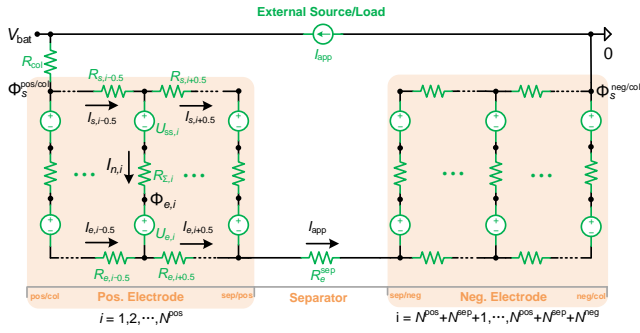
External Source/Load

$V_{\text{bat}}$

$I_{\text{app}}$

0

$R_{\text{col}}$

$\Phi_s^{\text{pos/col}}$

$R_{s,i\text{-}0.5}$

$R_{s,i\text{+}0.5}$

$I_{s,i\text{-}0.5}$

$I_{s,i\text{+}0.5}$

$U_{\text{ss},i}$

$I_{n,i}$

$R_{\Sigma,i}$

$\Phi_{e,i}$

$I_{e,i\text{-}0.5}$

$U_{e,i}$

$I_{e,i\text{+}0.5}$

$R_{e,i\text{-}0.5}$

$R_{e,i\text{+}0.5}$

$I_{\text{app}}$

$R_e^{\text{sep}}$

$\Phi_s^{\text{neg/col}}$

+ + + + + + + + + +

+ + + + + + + + + +

...

...

...

...

pos/col

Pos. Electrode

sep/pos

Separator

sep/neg

Neg. Electrode

neg/col

$i = 1,2,\cdots,N^{\text{pos}}$

$\text{i} = N^{\text{pos}}+N^{\text{sep}}+1,\cdots,N^{\text{pos}}+N^{\text{sep}}+N^{\text{neg}}$